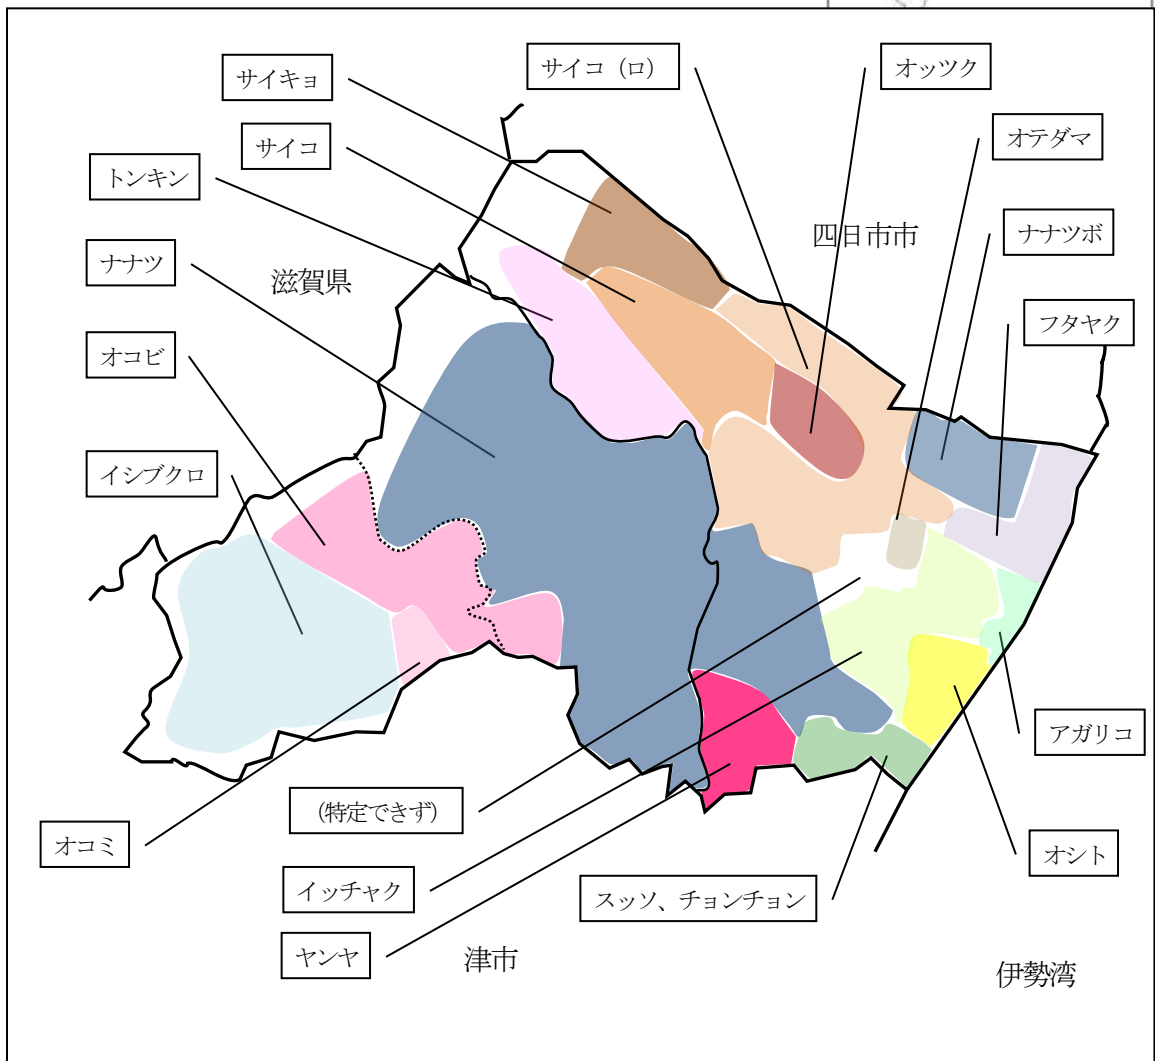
サイキョ

サイコ（ロ）

オッツク

サイコ

オテダマ

トンキン

四日市市

ナナツボ

ナナツ

滋賀県

フタヤク

オコビ

イシブクロ

アガリコ

オコミ

（特定できず）

オシント

イッチャク

スッソ、チョンチョン

ヤンヤ

津市

伊勢湾